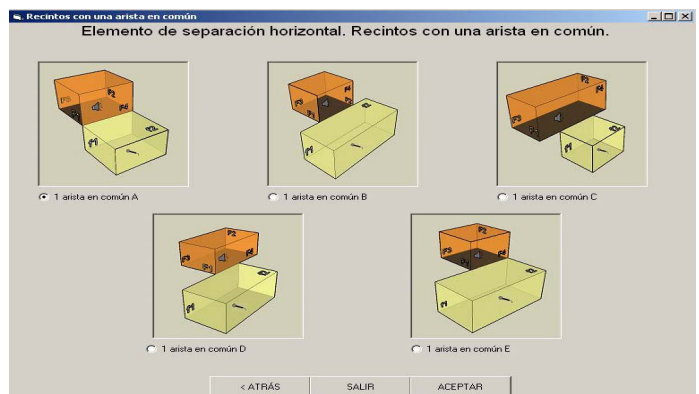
Recintos con una arista en común

Elemento de separación horizontal. Recintos con una arista en común.

1 arista en común A

1 arista en común B

1 arista en común C

1 arista en común D

1 arista en común E

< ATRÁS

SALIR

ACEPTAR